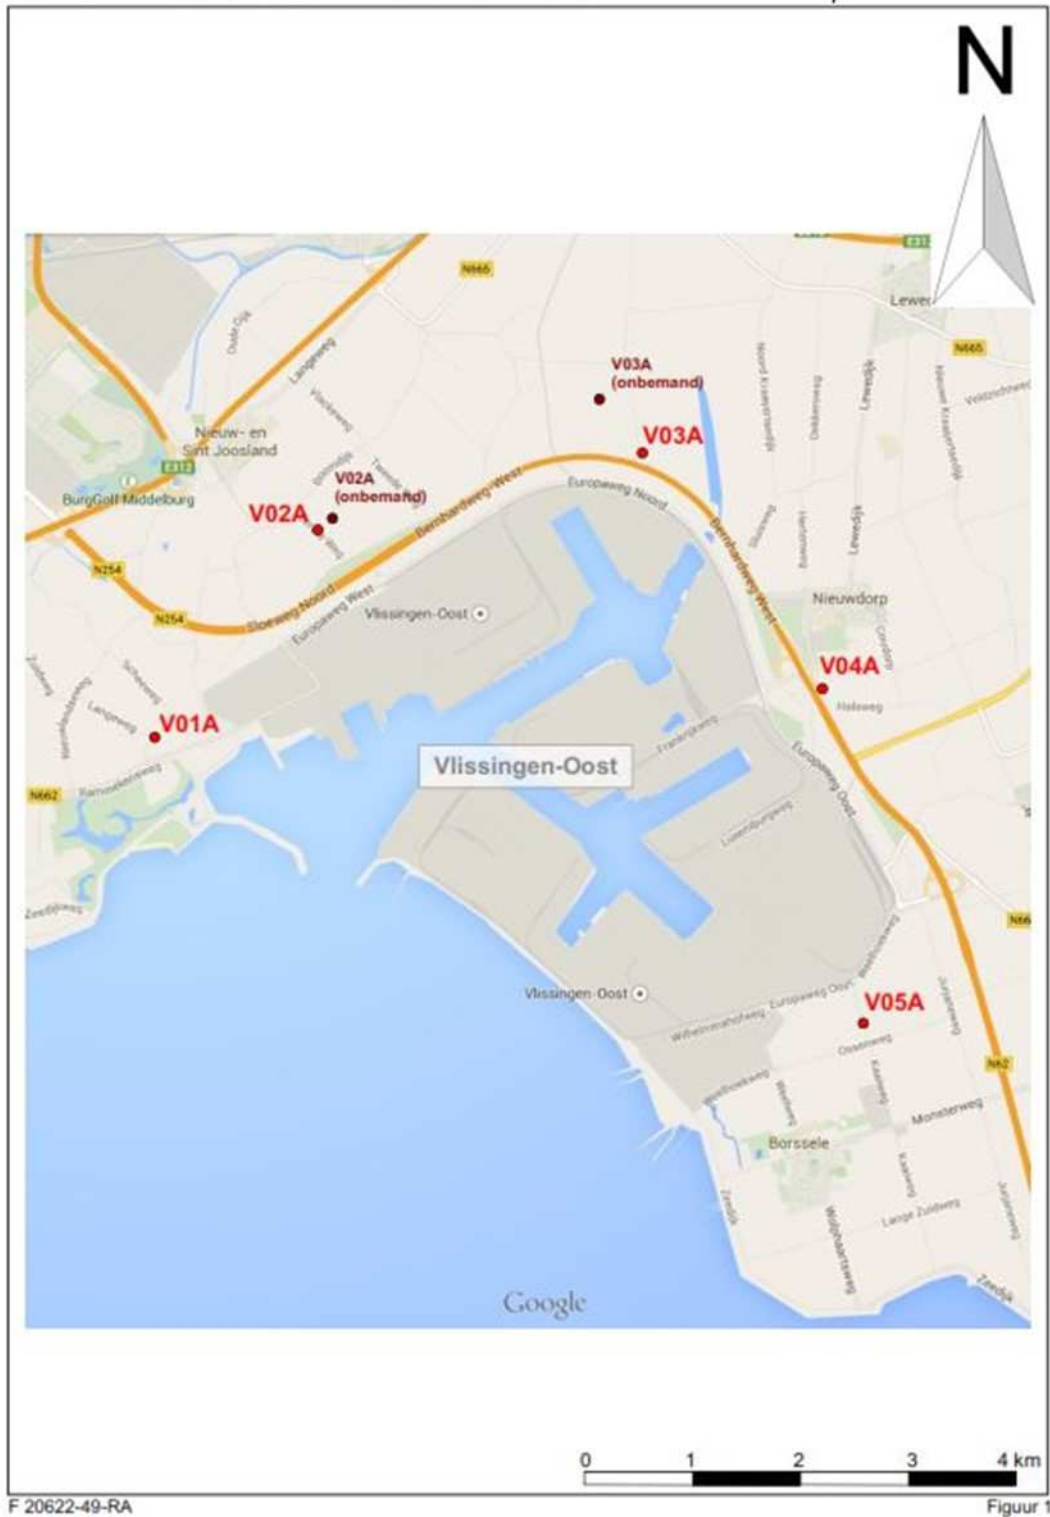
N

E312
N665
Lewe
N665
Oost Dijk
Langeweg
Vlaskweg
V03A
(onbemand)
Noord Kraaijertsedijk
Oostkerkeweg
Lewedijk
Nieuwe Kraaijertsedijk
Veldzichtweg
Nieuw- en
Sint Joosland
E312
BurgGolf Middelburg
V02A
(onbemand)
V02A
V03A
Europaweg Noord
Bernhardweg West
Bernhardweg West
Sloeweg
Herthaweg
Lewedijk
N254
N254
Sloeweg Noord
Europaweg West
Vlissingen-Oost
Nieuwdorp
V04A
Zuidweg
Scheeweg
Langeweg
Nieuwlandseweg
V01A
Haleweg
Frankrijkweg
Europaweg Oost
Ramsdonksweg
N662
Vlissingen-Oost
Luxemburgweg
Zeedijkweg
N6
Vlissingen-Oost
V05A
Wilhelminahofweg
Europaweg Oost
Westhofweg
Oostweg
Weelhoekweg
Monsterweg
N62
Borssele
Zeedijk
Wolphaartsweg
Lange Zuidweg
Kaaiweg
Zeedijk
Google

0 1 2 3 4 km

F 20622-49-RA
Figuur 1